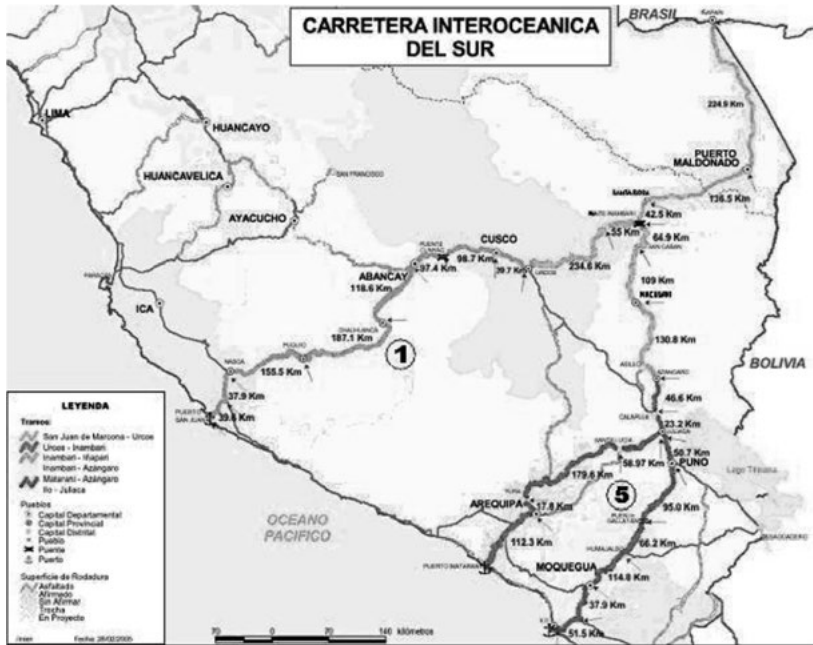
CARRETERA INTEROCEANICA DEL SUR

BRASIL
LIMA
HUANCAYO
HUANCAVELICA
AYACUCHO
SAN FRANCISCO
PUERTO MALDONADO
224.9 Km
136.5 Km
42.5 Km
55 Km
64.9 Km
109 Km
130.8 Km
46.6 Km
23.2 Km
50.7 Km
PUNO
CUSCO
ABANCAY
97.4 Km
98.7 Km
39.7 Km
234.6 Km
118.6 Km
187.1 Km
155.5 Km
37.9 Km
39.6 Km
ICA
NASCA
PUQUIO
CHALHUANCA
1
BOLIVIA
Lago Titicaca
58.97 Km
179.6 Km
5
AREQUIPA
17.8 Km
95.0 Km
112.3 Km
66.2 Km
MOQUEGUA
114.8 Km
37.9 Km
51.5 Km
OCEANO PACIFICO
PUERTO MATARANI

LEYENDA
Tramos
San Juan de Marcona - Urcos
Urcos - Inambari
Inambari - Iñapari
Inambari - Azángaro
Matarani - Azángaro
Ilo - Juliaca
Pueblos
Capital Departamental
Capital Provincial
Capital Distrital
Pueblo
Puente
Puerto
Superficie de Rodadura
Asfaltado
Afirmado
Sin Afirmar
Trocha
En Proyecto
Fecha: 28/02/2005
20 0 20 140 kilómetros